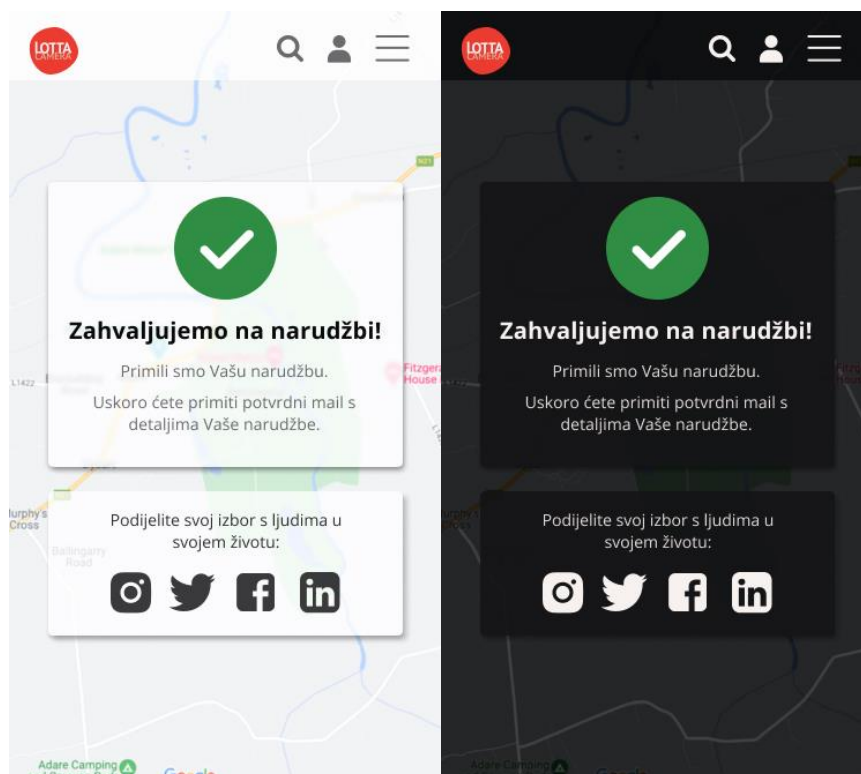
LOTTA CAMERA

Zahvaljujemo na narudžbi!

Primili smo Vašu narudžbu.

Uskoro ćete primiti potvrdni mail s detaljima Vaše narudžbe.

Podijelite svoj izbor s ljudima u svojem životu:

N21

L1422

Fitzgerald House

Murphy's Cross

Ballingarry Road

Adare Camping

LOTTA CAMERA

Zahvaljujemo na narudžbi!

Primili smo Vašu narudžbu.

Uskoro ćete primiti potvrdni mail s detaljima Vaše narudžbe.

Podijelite svoj izbor s ljudima u svojem životu:

Adare Camping